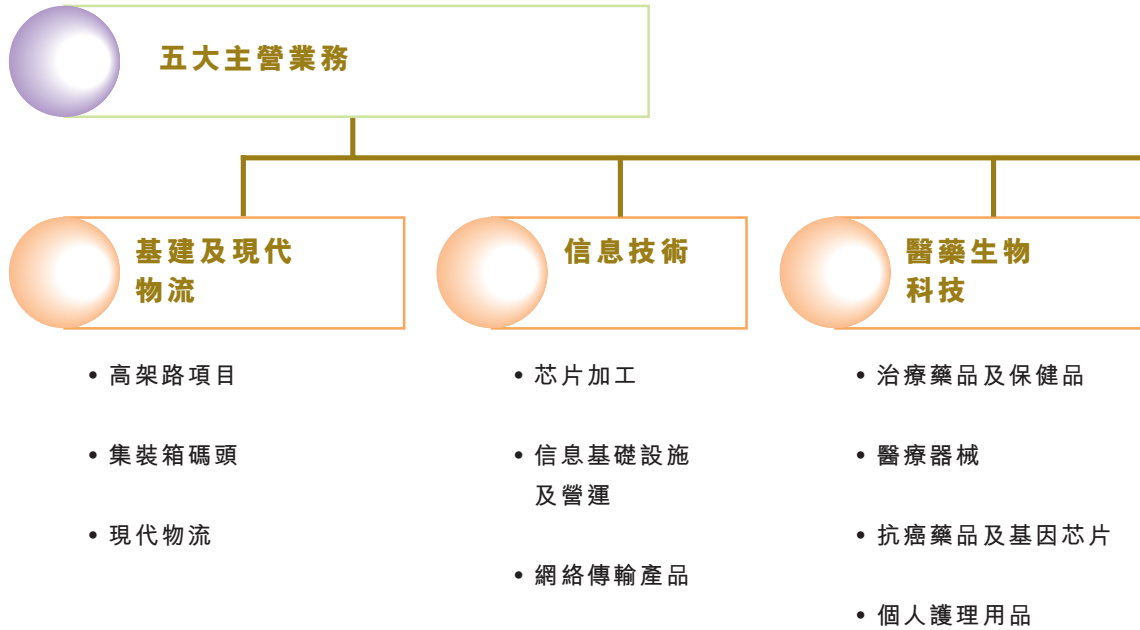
五大主營業務

基建及現代物流

• 高架路項目
• 集裝箱碼頭
• 現代物流

信息技術

• 芯片加工
• 信息基礎設施及營運
• 網絡傳輸產品

醫藥生物科技

• 治療藥品及保健品
• 醫療器械
• 抗癌藥品及基因芯片
• 個人護理用品